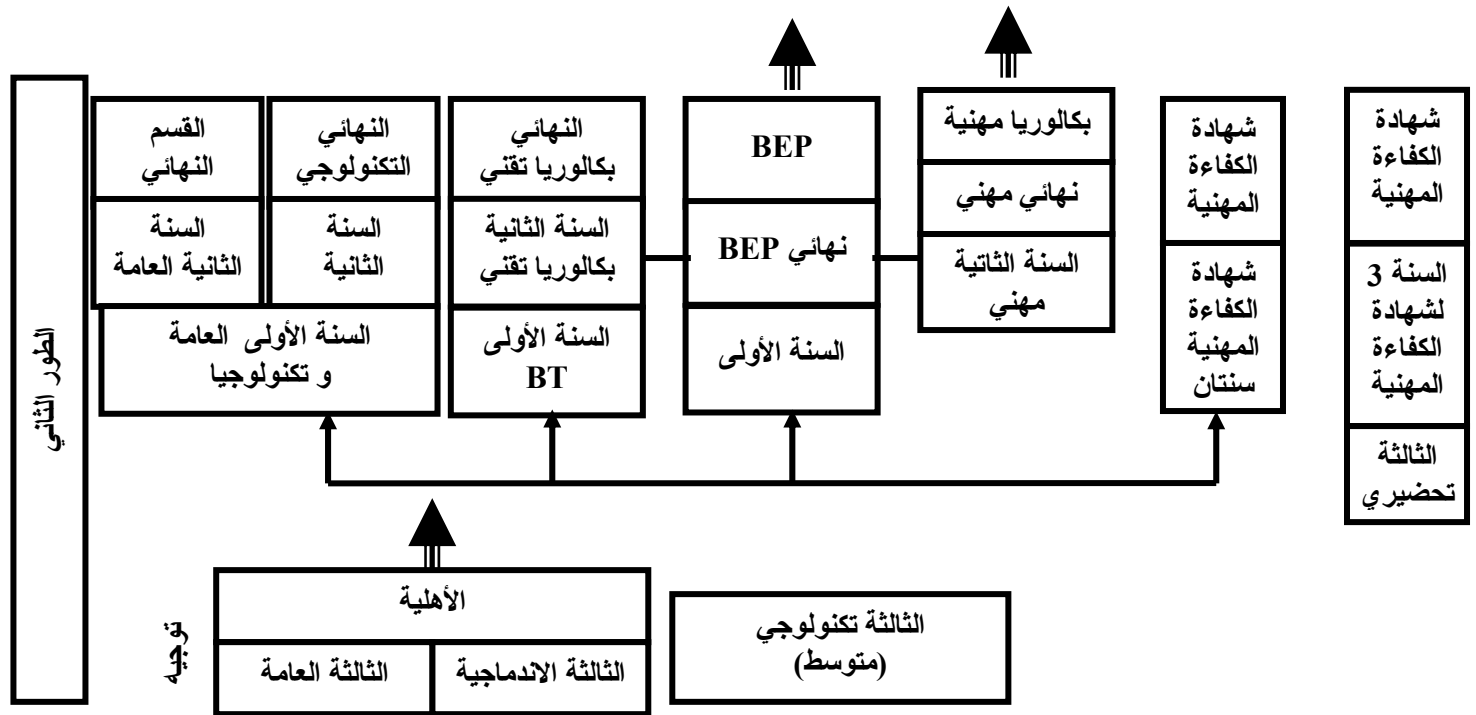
شهادة الكفاءة المهنية

السنة 3 لشهادة الكفاءة المهنية

الثالثة تحضيري

شهادة الكفاءة المهنية

شهادة الكفاءة المهنية سنتان

بكالوريا مهنية

نهائي مهني

السنة الثانية مهني

BEP

نهائي BEP

السنة الأولى

النهائي بكالوريا تقني

السنة الثانية بكالوريا تقني

السنة الأولى BT

النهائي التكنولوجي

السنة الثانية

القسم النهائي

السنة الثانية العامة

السنة الأولى العامة و تكنولوجيا

الطور الثاني

الأهلية

الثالثة الاندماجية

الثالثة العامة

توجيه

الثالثة تكنولوجي (متوسط)